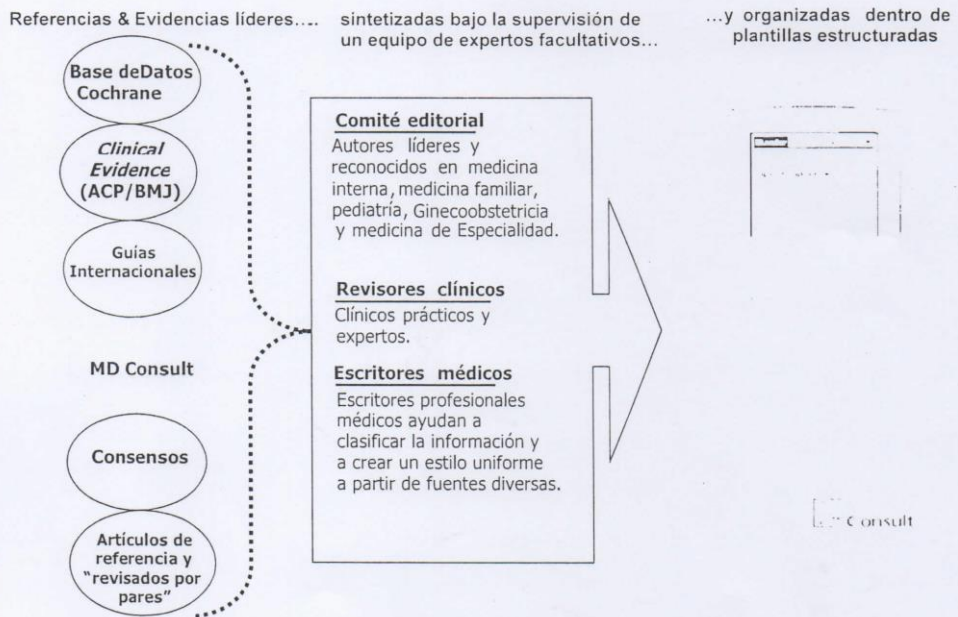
Referencias & Evidencias líderes….

sintetizadas bajo la supervisión de un equipo de expertos facultativos...

...y organizadas dentro de plantillas estructuradas

Base deDatos Cochrane

Clinical Evidence (ACP/BMJ)

Guías Internacionales

MD Consult

Consensos

Artículos de referencia y "revisados por pares"

Comité editorial
Autores líderes y reconocidos en medicina interna, medicina familiar, pediatría, Ginecoobstetricia y medicina de Especialidad.

Revisores clínicos
Clínicos prácticos y expertos.

Escritores médicos
Escritores profesionales médicos ayudan a clasificar la información y a crear un estilo uniforme a partir de fuentes diversas.

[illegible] Consult